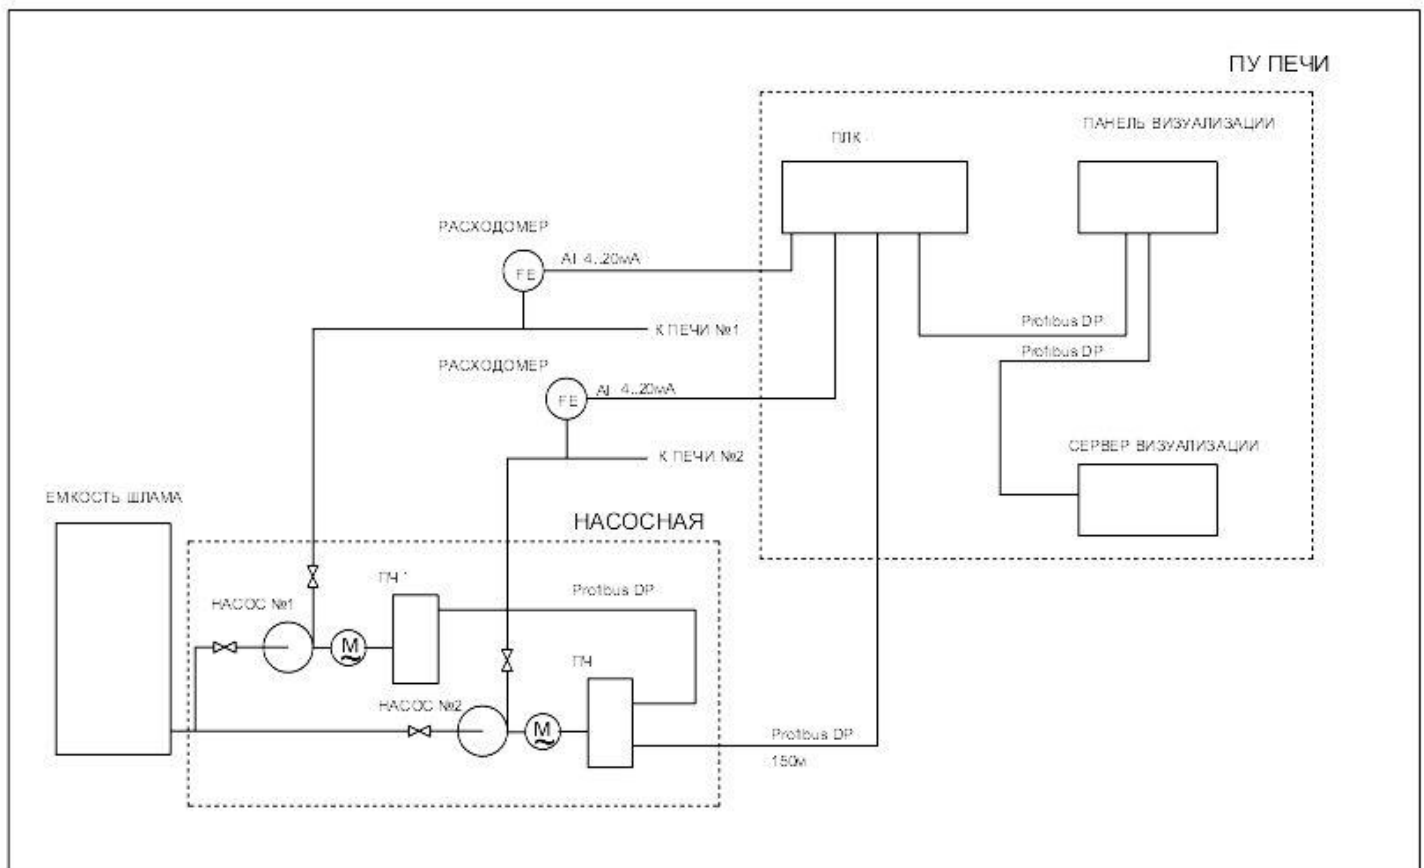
ПУ ПЕЧИ

ПЛК

ПАНЕЛЬ ВИЗУАЛИЗАЦИИ

РАСХОДОМЕР

FE

AI 4..20мА

К ПЕЧИ №1

Profibus DP

Profibus DP

РАСХОДОМЕР

FE

AI 4..20мА

К ПЕЧИ №2

СЕРВЕР ВИЗУАЛИЗАЦИИ

ЕМКОСТЬ ШЛАМА

НАСОСНАЯ

ПЧ 1

Profibus DP

НАСОС №1

M

ПЧ

НАСОС №2

M

Profibus DP

150м